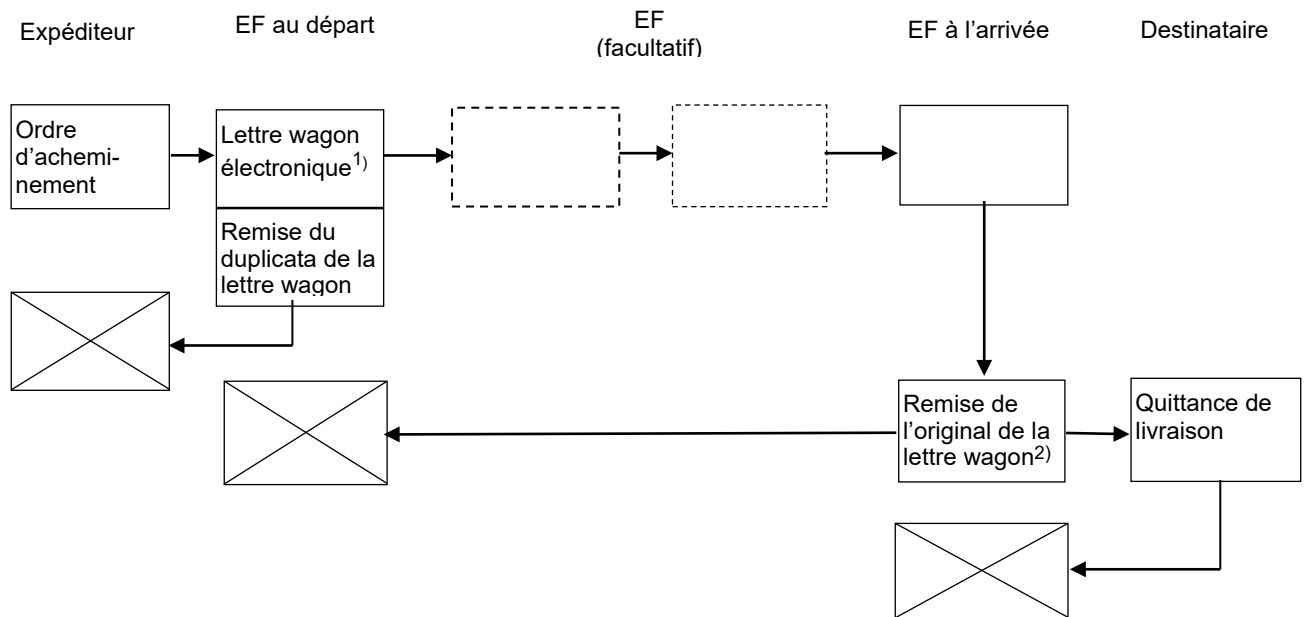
Expéditeur

EF au départ

EF
(facultatif)

EF à l'arrivée

Destinataire

Ordre d'acheminement

Lettre wagon électronique$^{1)}$

Remise du duplicata de la lettre wagon

Remise de l'original de la lettre wagon$^{2)}$

Quittance de livraison